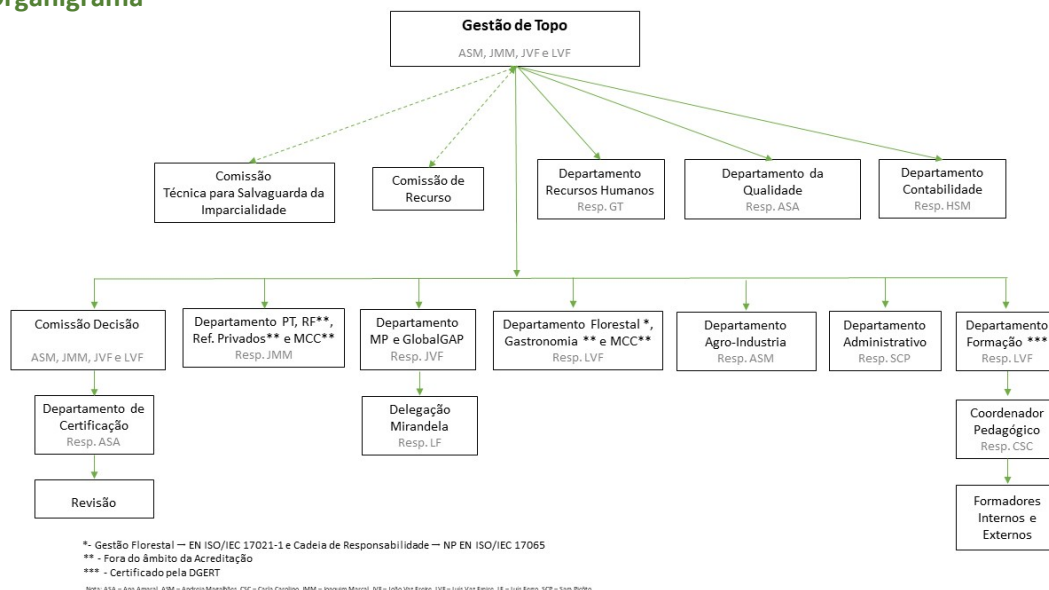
Organigrama

Gestão de Topo
ASM, JMM, JVF e LVF

Comissão Técnica para Salvaguarda da Imparcialidade

Comissão de Recurso

Departamento Recursos Humanos
Resp. GT

Departamento da Qualidade
Resp. ASA

Departamento Contabilidade
Resp. HSM

Comissão Decisão
ASM, JMM, JVF e LVF

Departamento de Certificação
Resp. ASA

Revisão

Departamento PT, RF**, Ref. Privados** e MCC**
Resp. JMM

Departamento MP e GlobalGAP
Resp. JVF

Delegação Mirandela
Resp. LF

Departamento Florestal *, Gastronomia ** e MCC**
Resp. LVF

Departamento Agro-Industria
Resp. ASM

Departamento Administrativo
Resp. SCP

Departamento Formação ***
Resp. LVF

Coordenador Pedagógico
Resp. CSC

Formadores Internos e Externos

*- Gestão Florestal — EN ISO/IEC 17021-1 e Cadeia de Responsabilidade — NP EN ISO/IEC 17065
** - Fora do âmbito da Acreditação
*** - Certificado pela DGERT

Nota: ASA = Ana Amaral, ASM = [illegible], CSC = Carla Carolino, JMM = Joaquim Marcal, JVF = João Vaz Ferro, LVF = Luís Vaz Ferro, LF = Luís Ferro, SCP = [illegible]